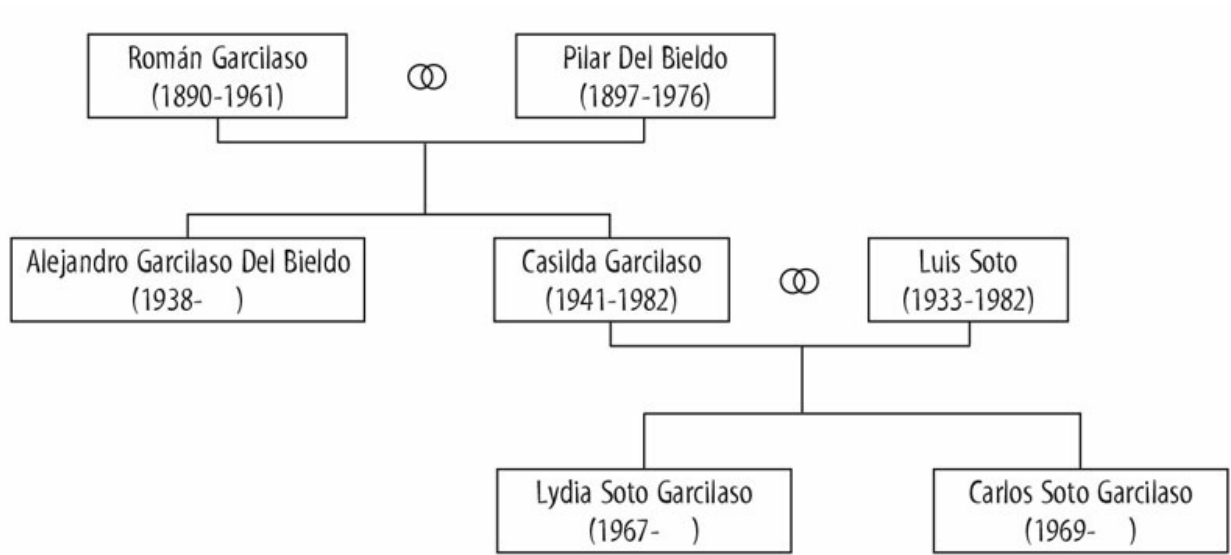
Román Garcilaso
(1890-1961)

Pilar Del Bieldo
(1897-1976)

Alejandro Garcilaso Del Bieldo
(1938- )

Casilda Garcilaso
(1941-1982)

Luis Soto
(1933-1982)

Lydia Soto Garcilaso
(1967- )

Carlos Soto Garcilaso
(1969- )